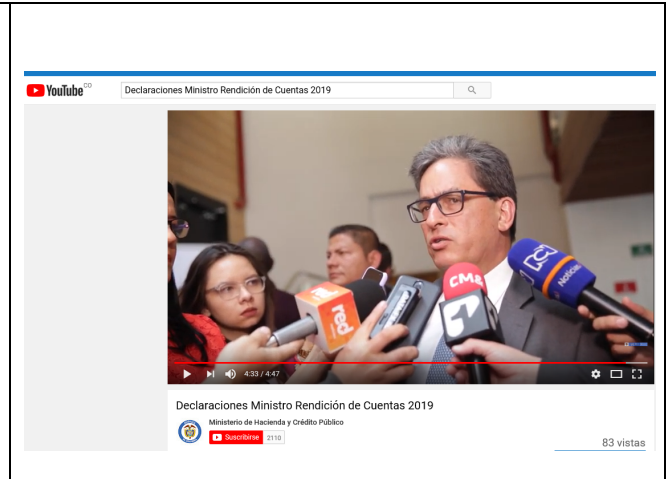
YouTube CO

Declaraciones Ministro Rendición de Cuentas 2019

red

CMI

1

Noticias

4:33 / 4:47

Declaraciones Ministro Rendición de Cuentas 2019

Ministerio de Hacienda y Crédito Público

Suscribirse 2110

83 vistas